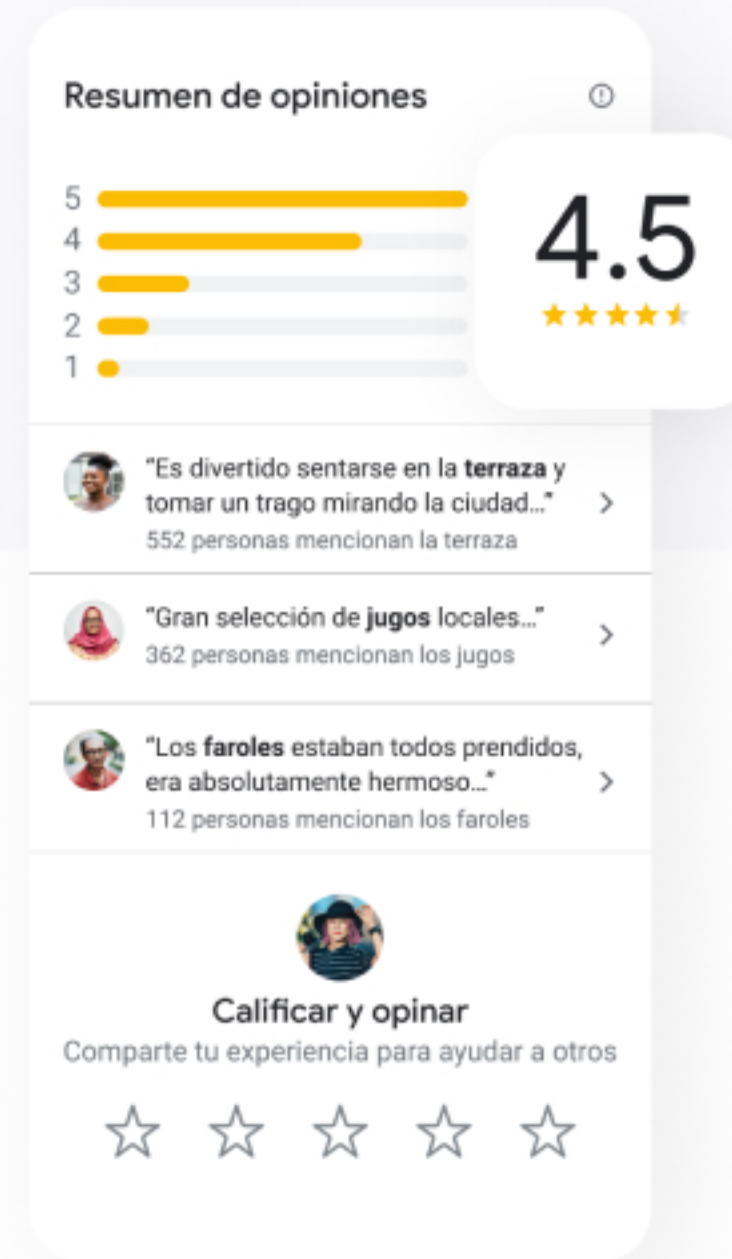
Resumen de opiniones

5
4
3
2
1

4.5

"Es divertido sentarse en la terraza y tomar un trago mirando la ciudad..."
552 personas mencionan la terraza

"Gran selección de jugos locales..."
362 personas mencionan los jugos

"Los faroles estaban todos prendidos, era absolutamente hermoso..."
112 personas mencionan los faroles

Calificar y opinar
Comparte tu experiencia para ayudar a otros